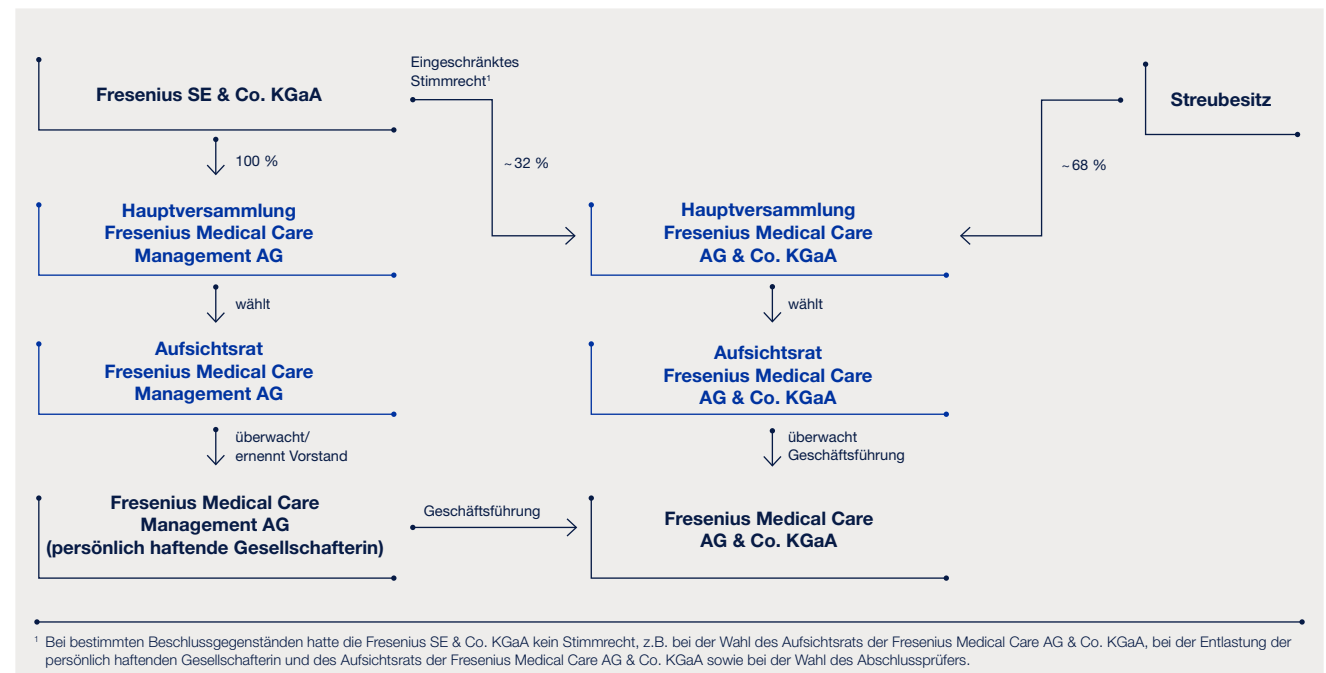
Fresenius SE & Co. KGaA

Eingeschränktes Stimmrecht$^1$

Streubesitz

100 %

~ 32 %

~ 68 %

Hauptversammlung Fresenius Medical Care Management AG

Hauptversammlung Fresenius Medical Care AG & Co. KGaA

wählt

wählt

Aufsichtsrat Fresenius Medical Care Management AG

Aufsichtsrat Fresenius Medical Care AG & Co. KGaA

überwacht/ ernennt Vorstand

überwacht Geschäftsführung

Fresenius Medical Care Management AG (persönlich haftende Gesellschafterin)

Geschäftsführung

Fresenius Medical Care AG & Co. KGaA

$^1$ Bei bestimmten Beschlussgegenständen hatte die Fresenius SE & Co. KGaA kein Stimmrecht, z.B. bei der Wahl des Aufsichtsrats der Fresenius Medical Care AG & Co. KGaA, bei der Entlastung der persönlich haftenden Gesellschafterin und des Aufsichtsrats der Fresenius Medical Care AG & Co. KGaA sowie bei der Wahl des Abschlussprüfers.